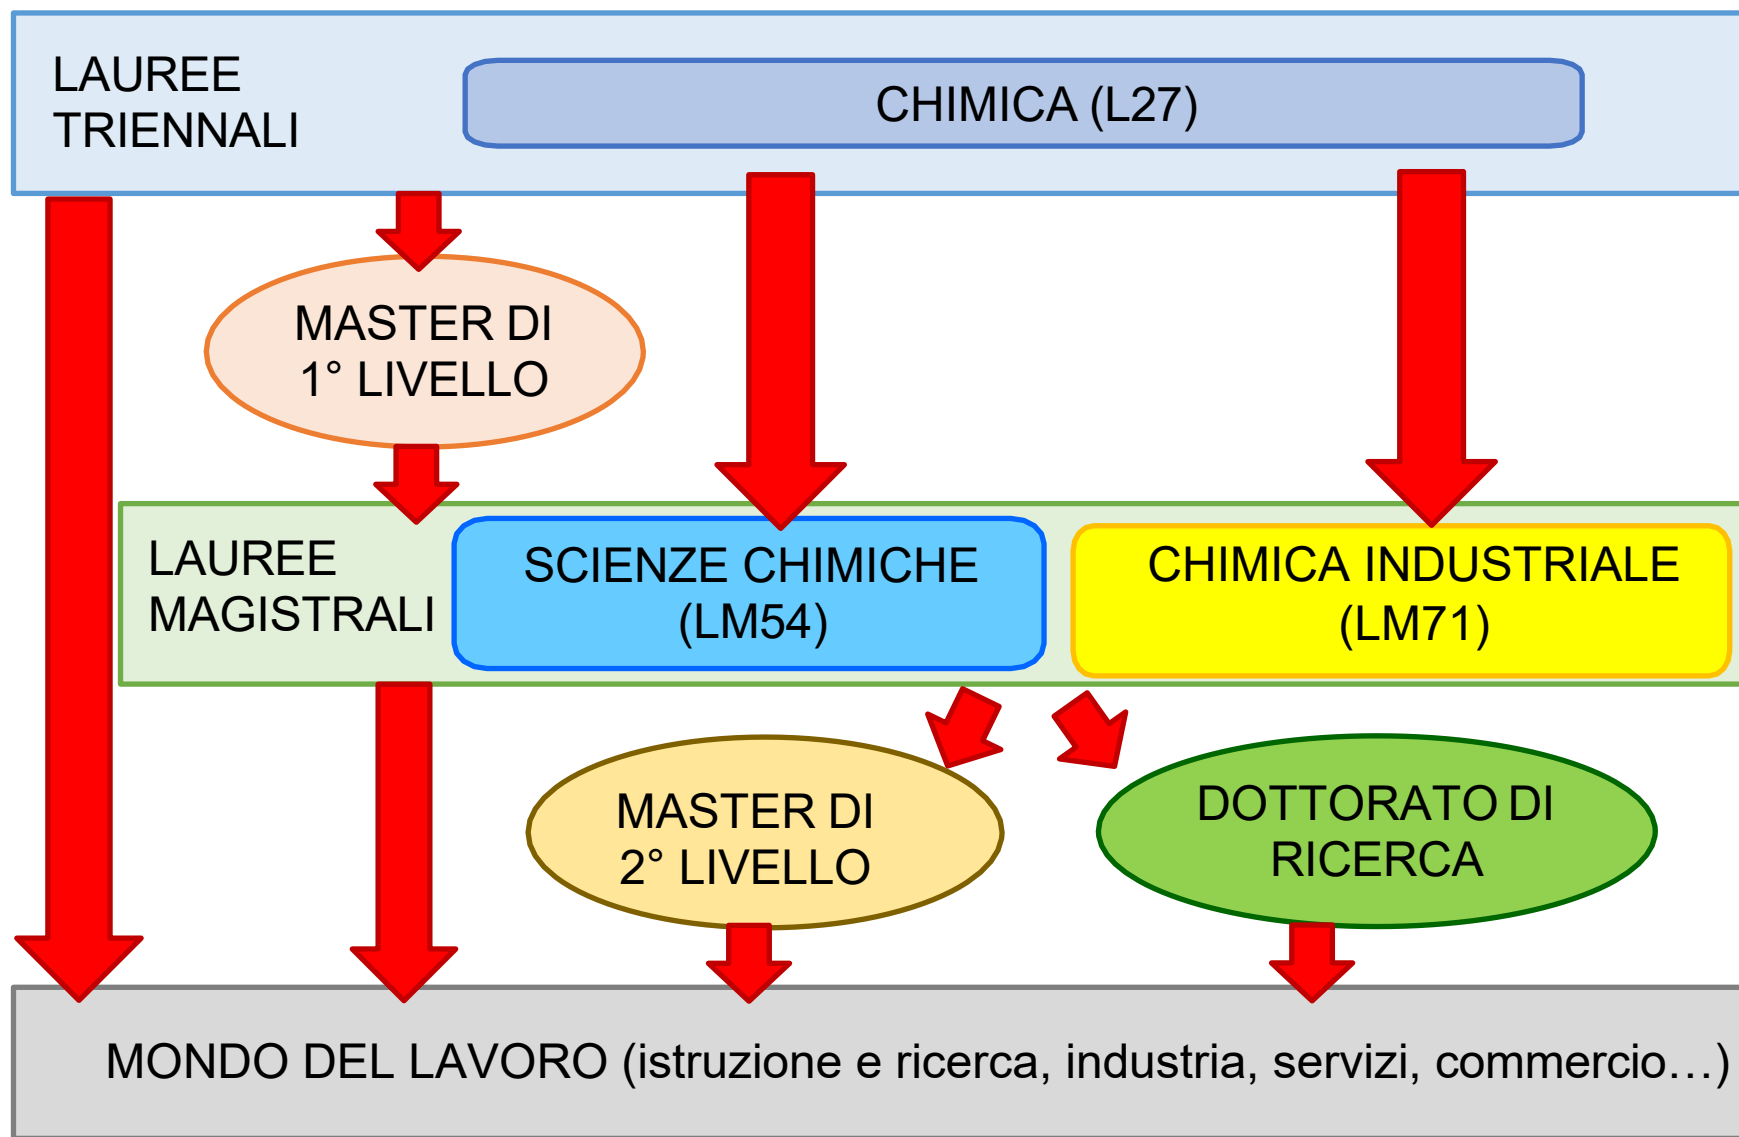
LAUREE TRIENNALI

CHIMICA (L27)

MASTER DI 1° LIVELLO

LAUREE MAGISTRALI

SCIENZE CHIMICHE (LM54)

CHIMICA INDUSTRIALE (LM71)

MASTER DI 2° LIVELLO

DOTTORATO DI RICERCA

MONDO DEL LAVORO (istruzione e ricerca, industria, servizi, commercio…)